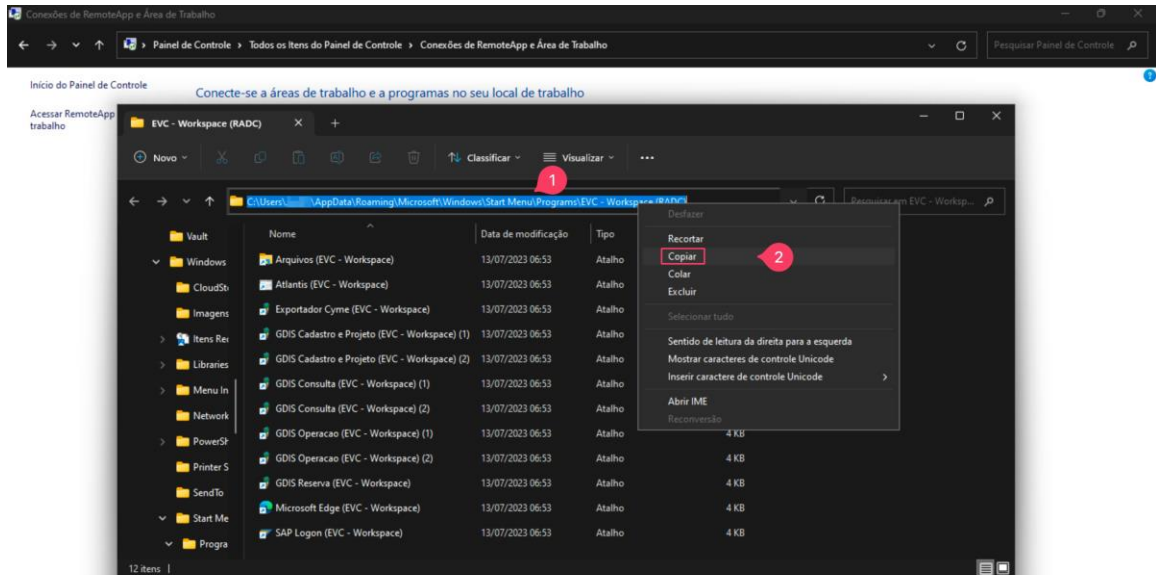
Conexões de RemoteApp e Área de Trabalho

Painel de Controle › Todos os Itens do Painel de Controle › Conexões de RemoteApp e Área de Trabalho

Pesquisar Painel de Controle

Início do Painel de Controle

Acessar RemoteApp trabalho

Conecte-se a áreas de trabalho e a programas no seu local de trabalho

EVC - Workspace (RADC)

Novo

Classificar

Visualizar

...

C:\Users\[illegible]\AppData\Roaming\Microsoft\Windows\Start Menu\Programs\EVC - Workspace (RADC)

1

Pesquisar em EVC - Worksp...

Vault
Windows
CloudSt
Imagens
Itens Re
Libraries
Menu In
Network
PowerSh
Printer S
SendTo
Start Me
Progra

| Nome | Data de modificação | Tipo | |
|---|---|---|---|
| Arquivos (EVC - Workspace) | 13/07/2023 06:53 | Atalho | |
| Atlantis (EVC - Workspace) | 13/07/2023 06:53 | Atalho | |
| Exportador Cyme (EVC - Workspace) | 13/07/2023 06:53 | Atalho | |
| GDIS Cadastro e Projeto (EVC - Workspace) (1) | 13/07/2023 06:53 | Atalho | |
| GDIS Cadastro e Projeto (EVC - Workspace) (2) | 13/07/2023 06:53 | Atalho | |
| GDIS Consulta (EVC - Workspace) (1) | 13/07/2023 06:53 | Atalho | |
| GDIS Consulta (EVC - Workspace) (2) | 13/07/2023 06:53 | Atalho | |
| GDIS Operacao (EVC - Workspace) (1) | 13/07/2023 06:53 | Atalho | 4 KB |
| GDIS Operacao (EVC - Workspace) (2) | 13/07/2023 06:53 | Atalho | 4 KB |
| GDIS Reserva (EVC - Workspace) | 13/07/2023 06:53 | Atalho | 4 KB |
| Microsoft Edge (EVC - Workspace) | 13/07/2023 06:53 | Atalho | 4 KB |
| SAP Logon (EVC - Workspace) | 13/07/2023 06:53 | Atalho | 4 KB |

Desfazer
Recortar
Copiar
2
Colar
Excluir
Selecionar tudo
Sentido de leitura da direita para a esquerda
Mostrar caracteres de controle Unicode
Inserir caractere de controle Unicode
Abrir IME
Reconversão

12 itens